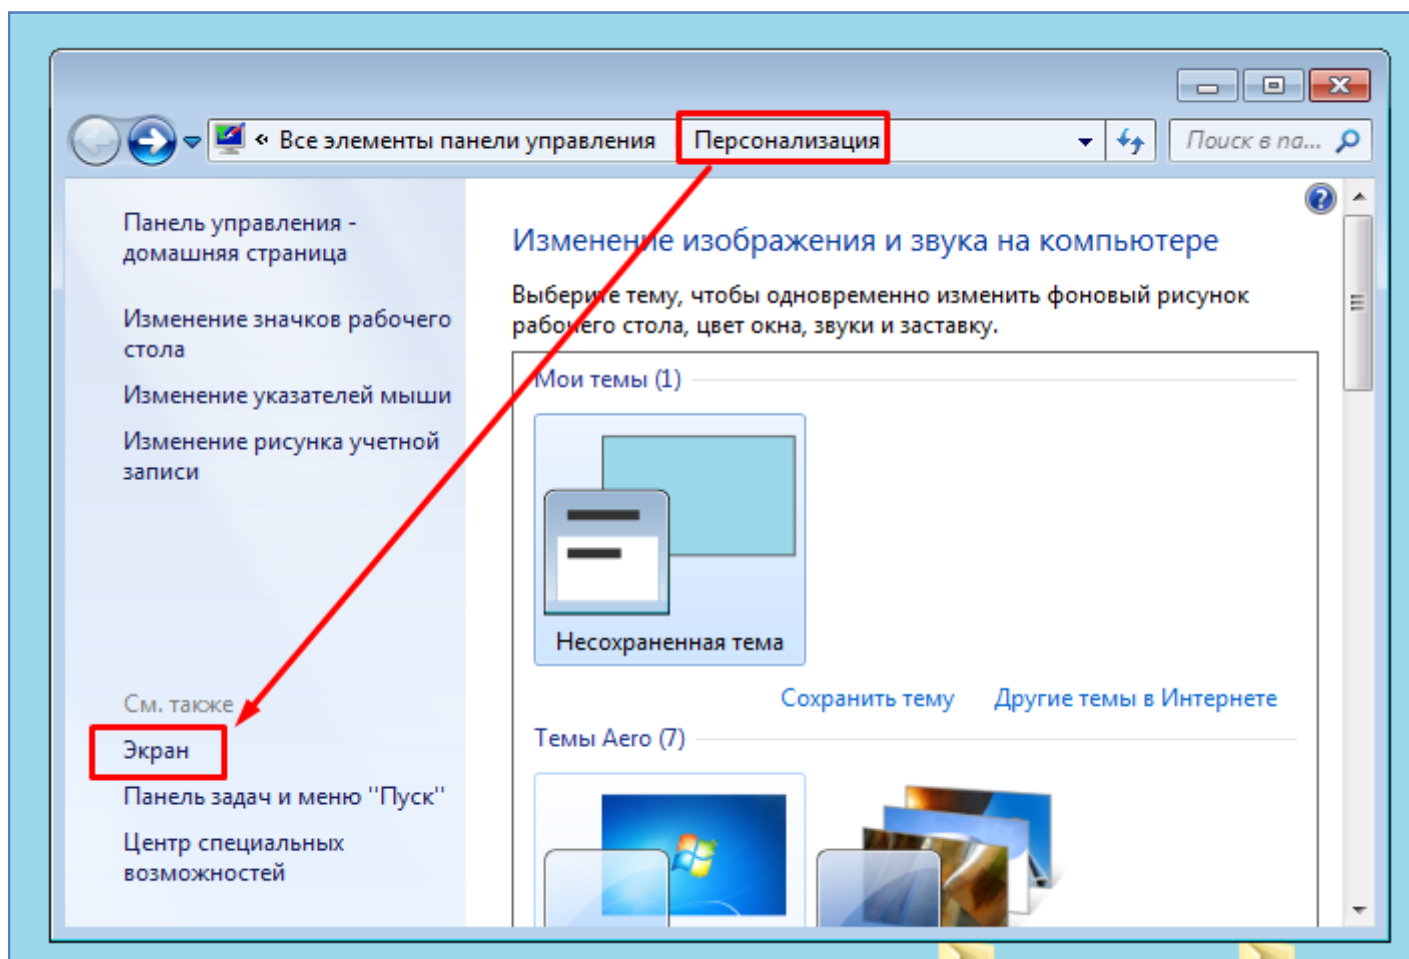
« Все элементы панели управления ▸ Персонализация

Поиск в па...

Панель управления - домашняя страница

Изменение значков рабочего стола

Изменение указателей мыши

Изменение рисунка учетной записи

См. также

Экран

Панель задач и меню "Пуск"

Центр специальных возможностей

Изменение изображения и звука на компьютере

Выберите тему, чтобы одновременно изменить фоновый рисунок рабочего стола, цвет окна, звуки и заставку.

Мои темы (1)

Несохраненная тема

Сохранить тему

Другие темы в Интернете

Темы Aero (7)